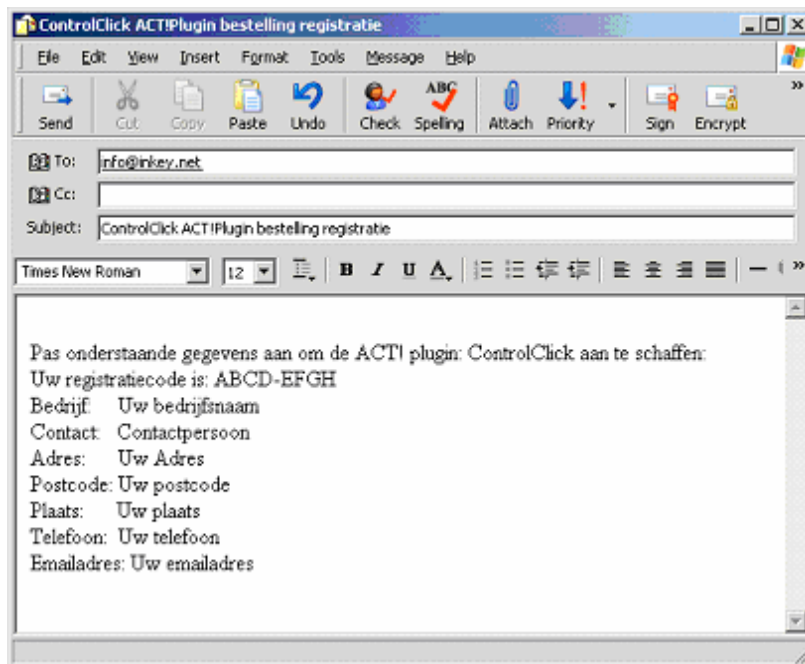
ControlClick ACT!Plugin bestelling registratie

File Edit View Insert Format Tools Message Help

Send Cut Copy Paste Undo Check Spelling Attach Priority Sign Encrypt

To: info@inkey.net
Cc:
Subject: ControlClick ACT!Plugin bestelling registratie

Times New Roman 12 B I U A

Pas onderstaande gegevens aan om de ACT! plugin: ControlClick aan te schaffen:
Uw registratiecode is: ABCD-EFGH
Bedrijf: Uw bedrijfsnaam
Contact: Contactpersoon
Adres: Uw Adres
Postcode: Uw postcode
Plaats: Uw plaats
Telefoon: Uw telefoon
Emailadres: Uw emailadres